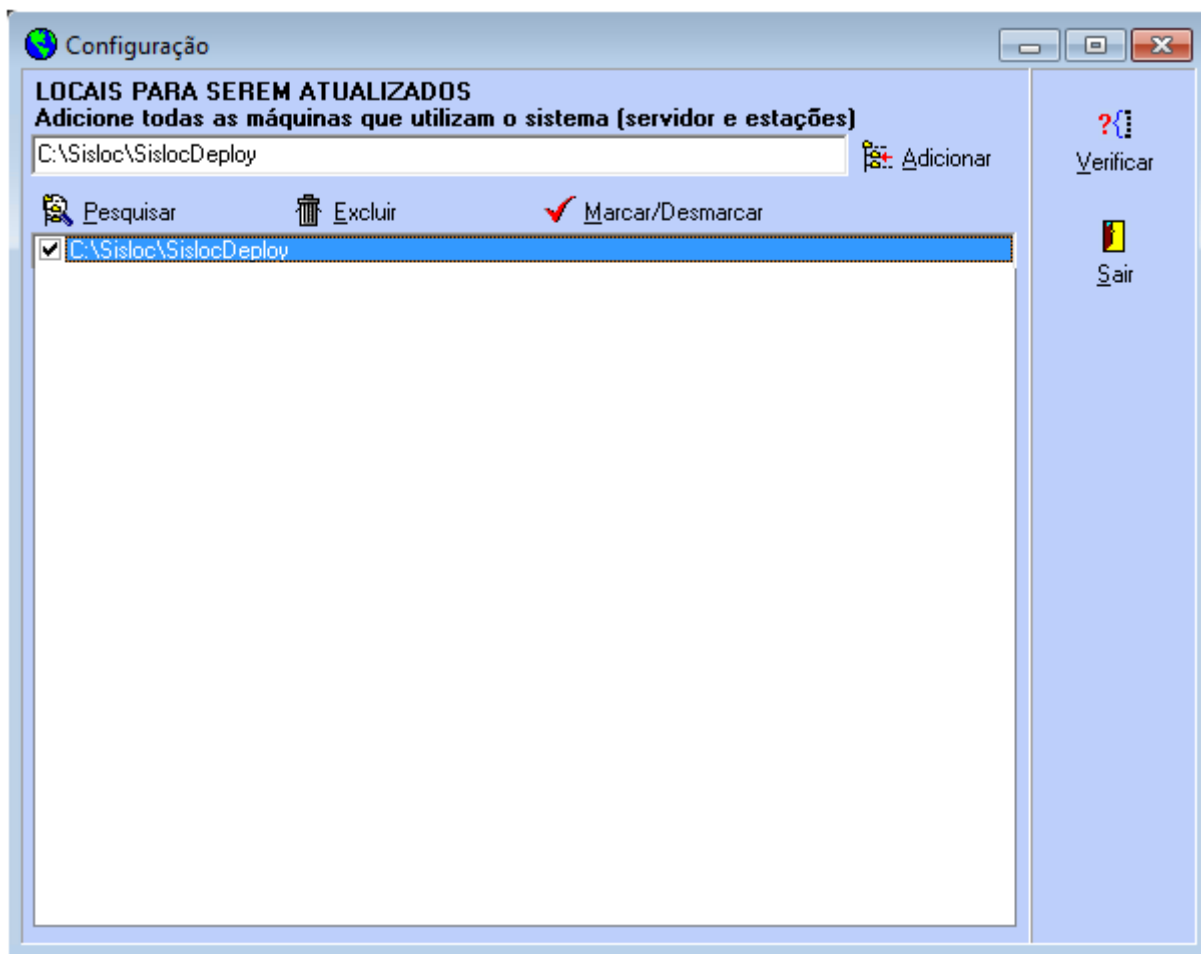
Configuração

LOCAIS PARA SEREM ATUALIZADOS
Adicione todas as máquinas que utilizam o sistema (servidor e estações)

C:\Sisloc\SislocDeploy

Adicionar

Pesquisar

Excluir

Marcar/Desmarcar

C:\Sisloc\SislocDeploy

Verificar

Sair